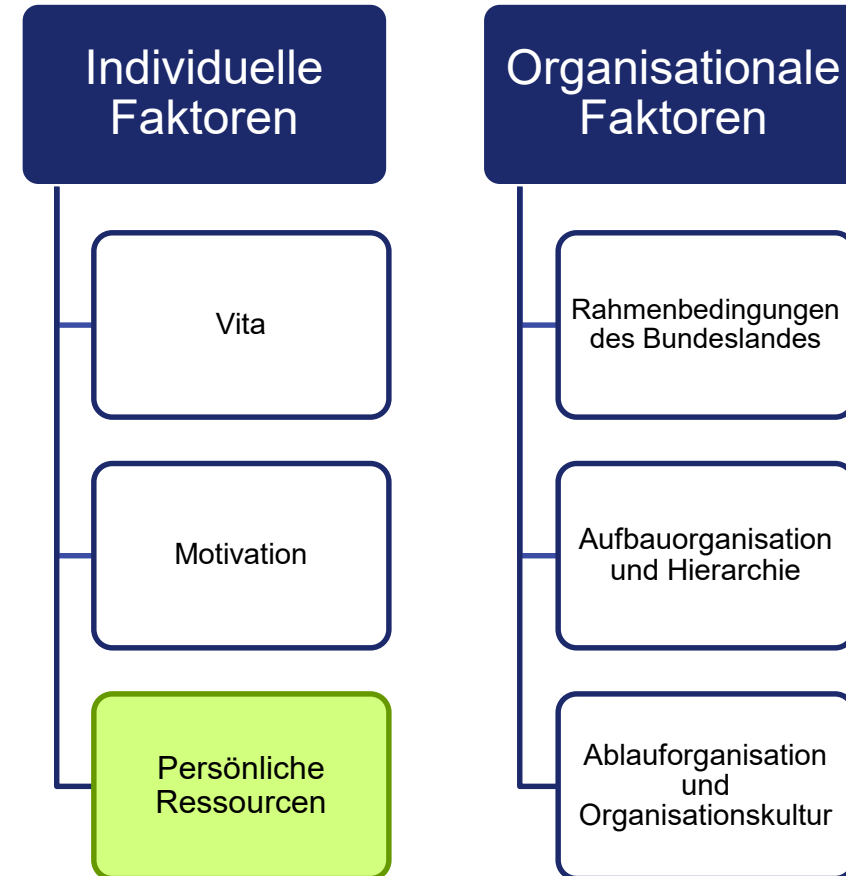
Individuelle Faktoren

Vita

Motivation

Persönliche Ressourcen

Organisationale Faktoren

Rahmenbedingungen des Bundeslandes

Aufbauorganisation und Hierarchie

Ablauforganisation und Organisationskultur